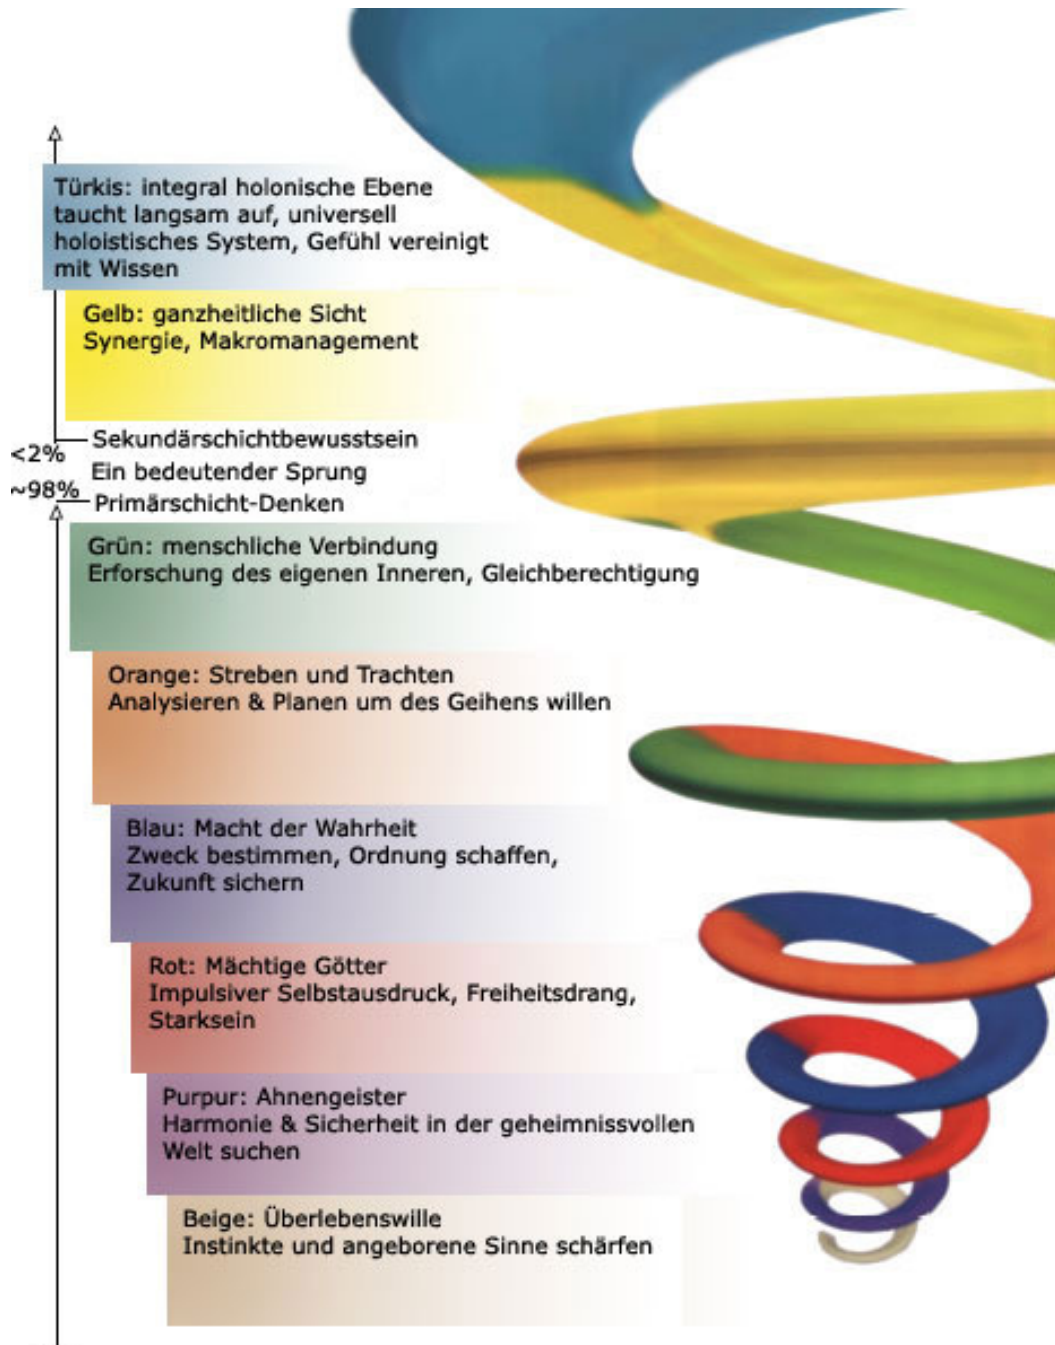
Türkis: integral holonische Ebene taucht langsam auf, universell holoistisches System, Gefühl vereinigt mit Wissen

Gelb: ganzheitliche Sicht
Synergie, Makromanagement

<2%
Sekundärschichtbewusstsein
Ein bedeutender Sprung
~98%
Primärschicht-Denken

Grün: menschliche Verbindung
Erforschung des eigenen Inneren, Gleichberechtigung

Orange: Streben und Trachten
Analysieren & Planen um des Geihens willen

Blau: Macht der Wahrheit
Zweck bestimmen, Ordnung schaffen, Zukunft sichern

Rot: Mächtige Götter
Impulsiver Selbstausdruck, Freiheitsdrang, Starksein

Purpur: Ahnengeister
Harmonie & Sicherheit in der geheimnissvollen Welt suchen

Beige: Überlebenswille
Instinkte und angeborene Sinne schärfen